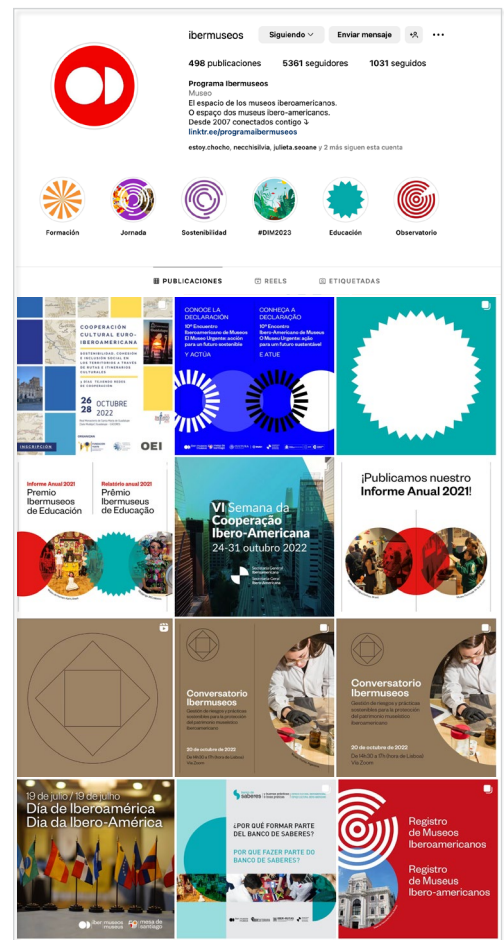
ibermuseos Siguiendo Enviar mensaje

498 publicaciones 5361 seguidores 1031 seguidos

Programa Ibermuseos
Museo
El espacio de los museos iberoamericanos.
O espaço dos museus ibero-americanos.
Desde 2007 conectados contigo ↓
linktr.ee/programaibermuseos

estoy.chocho, necchisilvia, julieta.seoane y 2 más siguen esta cuenta

Formación Jornada Sostenibilidad #DIM2023 Educación Observatorio

PUBLICACIONES REELS ETIQUETADAS

COOPERACIÓN CULTURAL EURO-IBEROAMERICANA
SOSTENIBILIDAD, COHESIÓN E INCLUSIÓN SOCIAL EN LOS TERRITORIOS A TRAVÉS DE RUTAS E ITINERARIOS CULTURALES
26 28 OCTUBRE 2022
OEI
INSCRIPCIÓN

CONOCE LA DECLARACIÓN
10° Encuentro Iberoamericano de Museos El Museo Urgente: acción para un futuro sostenible
Y ACTÚA

CONHEÇA A DECLARAÇÃO
10° Encontro Ibero-Americano de Museus O Museu Urgente: ação para um futuro sustentável
E ATUE

Informe Anual 2021
Premio Ibermuseos de Educación

Relatório anual 2021
Prêmio Ibermuseus de Educação

VI Semana da Cooperação Ibero-Americana
24-31 outubro 2022

¡Publicamos nuestro Informe Anual 2021!

Conversatorio Ibermuseos

Conversatorio Ibermuseos
Gestión de riesgos y prácticas sostenibles para la protección del patrimonio museístico iberoamericano
20 de octubre de 2022

19 de julio / 19 de julho
Día de Iberoamérica
Dia da Ibero-América
ibermuseos
mesa de santiago

saberes
¿POR QUÉ FORMAR PARTE DEL BANCO DE SABERES?
POR QUE FAZER PARTE DO BANCO DE SABERES?

Registro de Museos Iberoamericanos
Registro de Museus Ibero-americanos